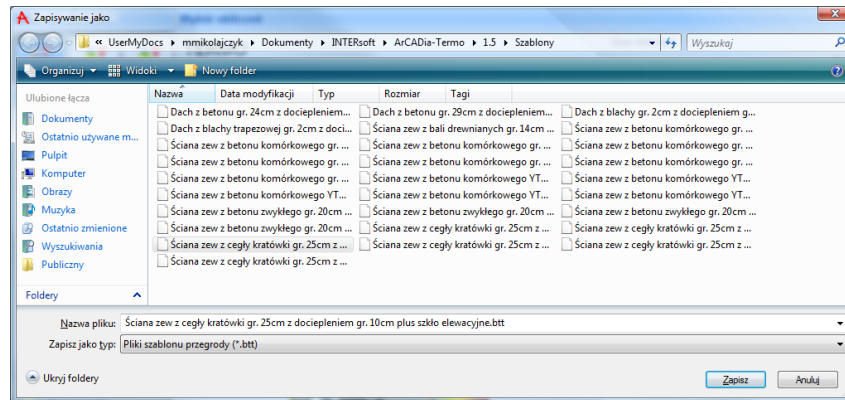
Zapisywanie jako

« UserMyDocs › mmikolajczyk › Dokumenty › INTERsoft › ArCADia-Termo › 1.5 › Szablony

Wyszukaj

Organizuj ▾ Widoki ▾ Nowy folder

Ulubione łącza

Dokumenty
Ostatnio używane m...
Pulpit
Komputer
Obrazy
Muzyka
Ostatnio zmienione
Wyszukiwania
Publiczny

Foldery

| Nazwa | Data modyfikacji | Typ | Rozmiar | Tagi |
|---|---|---|---|---|

Dach z betonu gr. 24cm z dociepleniem...
Dach z blachy trapezowej gr. 2cm z doci...
Ściana zew z betonu komórkowego gr. ...
Ściana zew z betonu komórkowego gr. ...
Ściana zew z betonu komórkowego YT...
Ściana zew z betonu komórkowego YT...
Ściana zew z betonu zwykłego gr. 20cm ...
Ściana zew z betonu zwykłego gr. 20cm ...
Ściana zew z cegły kratówki gr. 25cm z ...
Ściana zew z cegły kratówki gr. 25cm z ...

Dach z betonu gr. 29cm z dociepleniem...
Ściana zew z bali drewnianych gr. 14cm ...
Ściana zew z betonu komórkowego gr. ...
Ściana zew z betonu komórkowego gr. ...
Ściana zew z betonu komórkowego YT...
Ściana zew z betonu komórkowego YT...
Ściana zew z betonu zwykłego gr. 20cm ...
Ściana zew z cegły kratówki gr. 25cm z ...
Ściana zew z cegły kratówki gr. 25cm z ...

Dach z blachy gr. 2cm z dociepleniem g...
Ściana zew z betonu komórkowego gr. ...
Ściana zew z betonu komórkowego gr. ...
Ściana zew z betonu komórkowego gr. ...
Ściana zew z betonu komórkowego YT...
Ściana zew z betonu komórkowego YT...
Ściana zew z betonu zwykłego gr. 20cm ...
Ściana zew z cegły kratówki gr. 25cm z ...
Ściana zew z cegły kratówki gr. 25cm z ...

Nazwa pliku: Ściana zew z cegły kratówki gr. 25cm z dociepleniem gr. 10cm plus szkło elewacyjne.btt

Zapisz jako typ: Pliki szablonu przegrody (*.btt)

Ukryj foldery

Zapisz

Anuluj